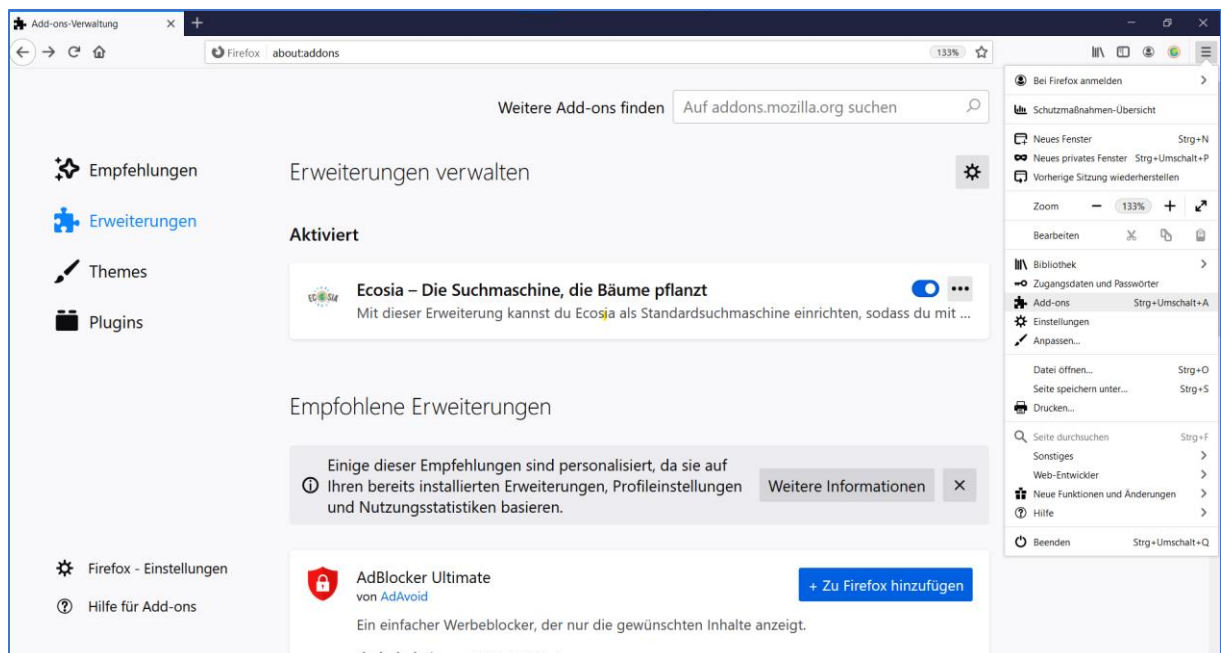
Add-ons-Verwaltung ×
+
Firefox about:addons
133%

Weitere Add-ons finden Auf addons.mozilla.org suchen

Empfehlungen
Erweiterungen
Themes
Plugins

Erweiterungen verwalten

Aktiviert

Ecosia – Die Suchmaschine, die Bäume pflanzt
Mit dieser Erweiterung kannst du Ecosia als Standardsuchmaschine einrichten, sodass du mit ...

Empfohlene Erweiterungen

Einige dieser Empfehlungen sind personalisiert, da sie auf Ihren bereits installierten Erweiterungen, Profileinstellungen und Nutzungsstatistiken basieren.
Weitere Informationen ×

AdBlocker Ultimate
von AdAvoid
+ Zu Firefox hinzufügen
Ein einfacher Werbeblocker, der nur die gewünschten Inhalte anzeigt.

Firefox - Einstellungen
Hilfe für Add-ons

Bei Firefox anmelden
Schutzmaßnahmen-Übersicht
Neues Fenster Strg+N
Neues privates Fenster Strg+Umschalt+P
Vorherige Sitzung wiederherstellen
Zoom − 133% +
Bearbeiten
Bibliothek
Zugangsdaten und Passwörter
Add-ons Strg+Umschalt+A
Einstellungen
Anpassen...
Datei öffnen... Strg+O
Seite speichern unter... Strg+S
Drucken...
Seite durchsuchen Strg+F
Sonstiges
Web-Entwickler
Neue Funktionen und Änderungen
Hilfe
Beenden Strg+Umschalt+Q